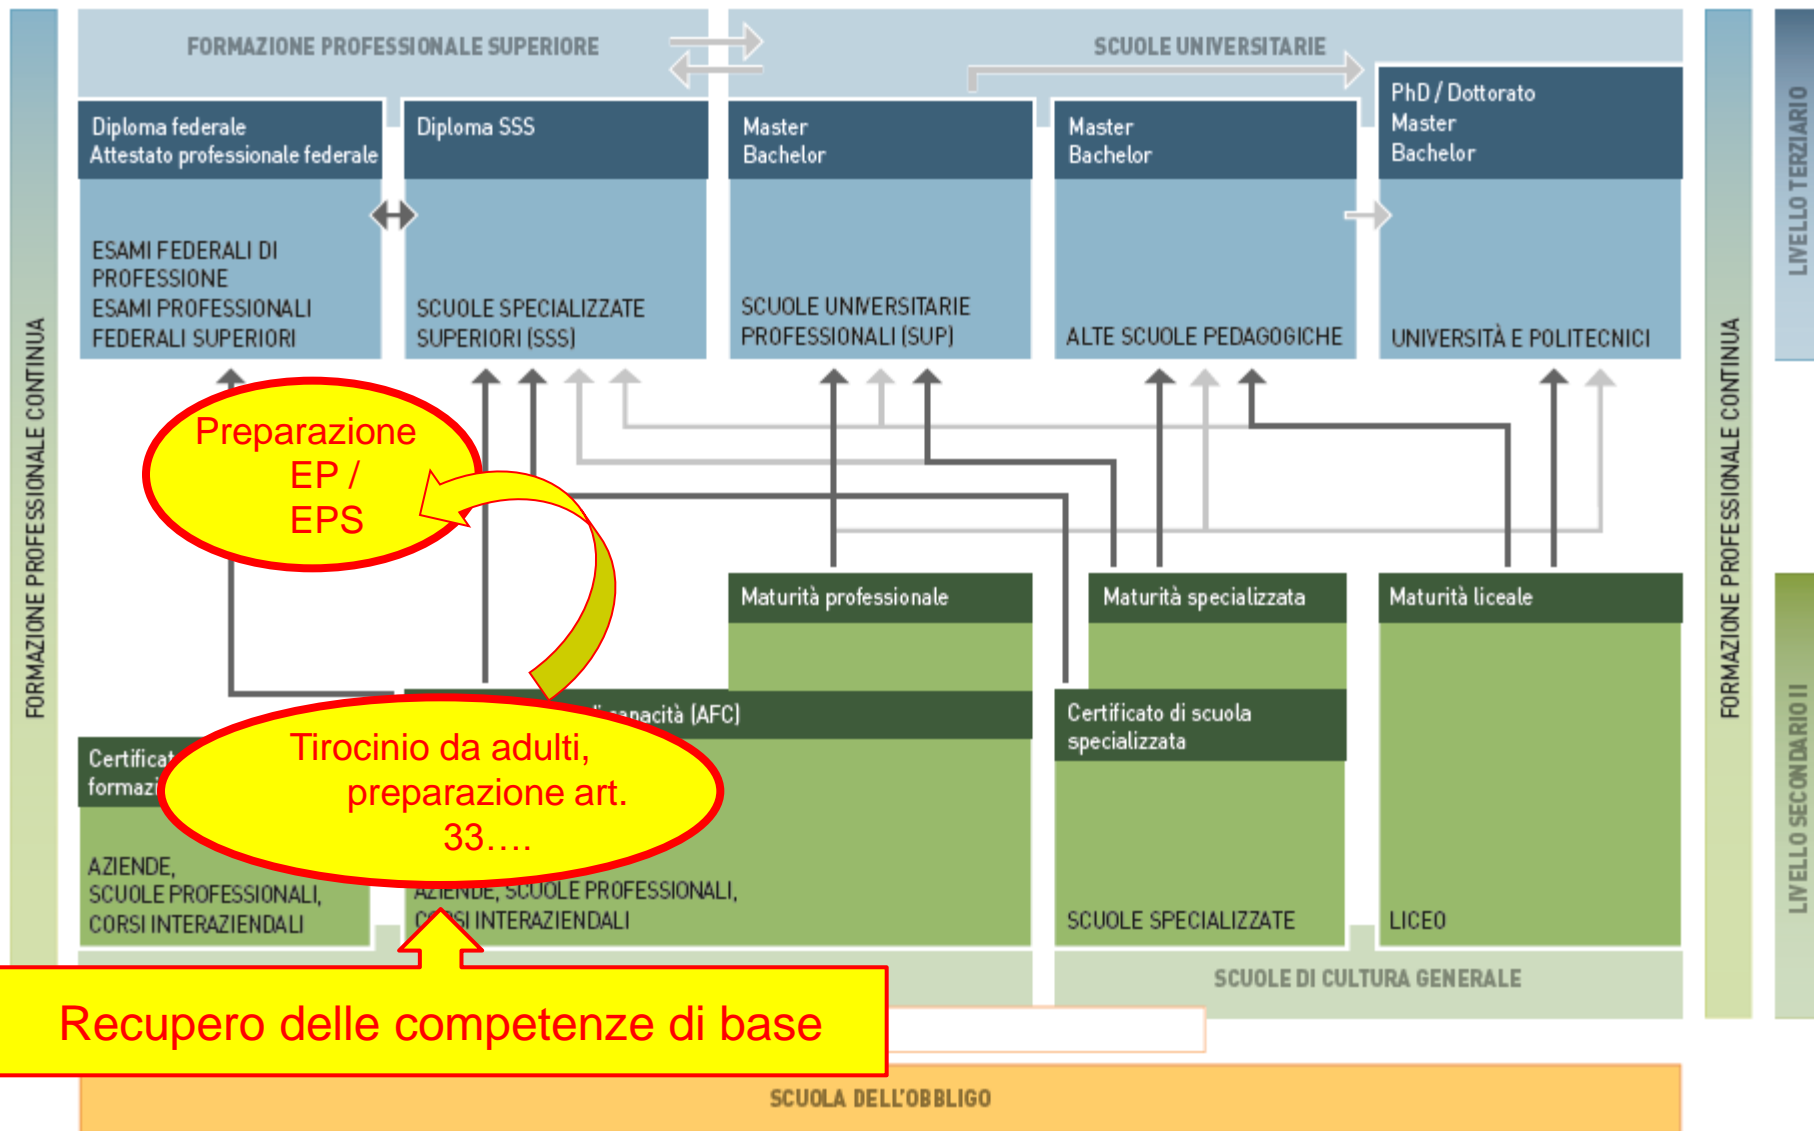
FORMAZIONE PROFESSIONALE SUPERIORE

SCUOLE UNIVERSITARIE

LIVELLO TERZIARIO

Diploma federale
Attestato professionale federale

ESAMI FEDERALI DI PROFESSIONE
ESAMI PROFESSIONALI FEDERALI SUPERIORI

Diploma SSS

SCUOLE SPECIALIZZATE SUPERIORI (SSS)

Master
Bachelor

SCUOLE UNIVERSITARIE PROFESSIONALI (SUP)

Master
Bachelor

ALTE SCUOLE PEDAGOGICHE

PhD / Dottorato
Master
Bachelor

UNIVERSITÀ E POLITECNICI

Preparazione EP / EPS

Maturità professionale

Maturità specializzata

Maturità liceale

FORMAZIONE PROFESSIONALE CONTINUA

FORMAZIONE PROFESSIONALE CONTINUA

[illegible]capacità (AFC)

Certificat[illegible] formazi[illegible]

Tirocinio da adulti, preparazione art. 33….

Certificato di scuola specializzata

AZIENDE, SCUOLE PROFESSIONALI, CORSI INTERAZIENDALI

AZIENDE, SCUOLE PROFESSIONALI, C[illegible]SI INTERAZIENDALI

SCUOLE SPECIALIZZATE

LICEO

LIVELLO SECONDARIO II

SCUOLE DI CULTURA GENERALE

Recupero delle competenze di base

SCUOLA DELL'OBBLIGO